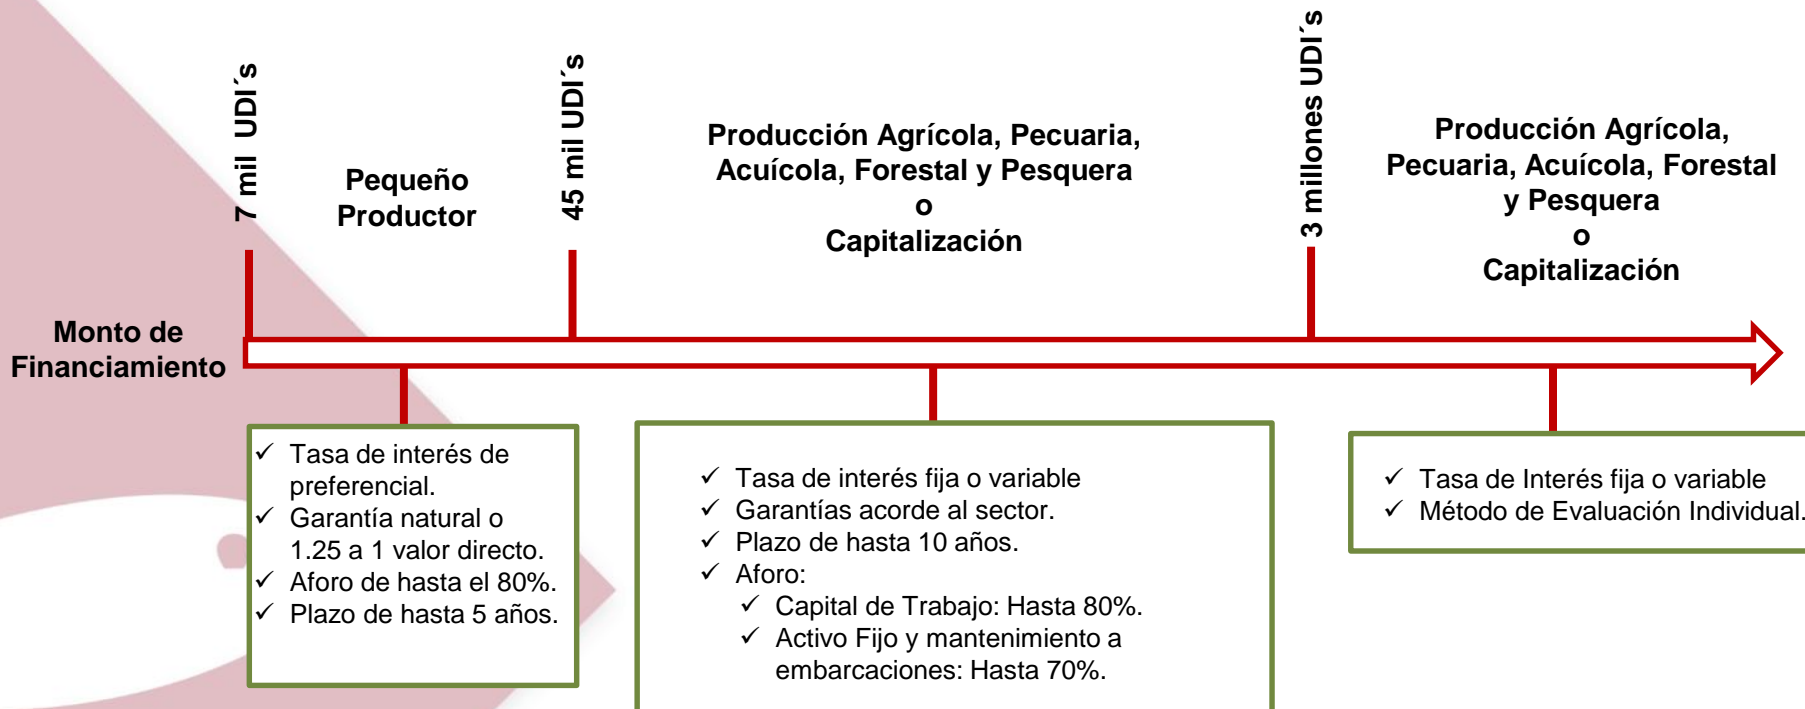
7 mil UDI´s

Pequeño Productor

45 mil UDI´s

Producción Agrícola, Pecuaria, Acuícola, Forestal y Pesquera
o
Capitalización

3 millones UDI´s

Producción Agrícola, Pecuaria, Acuícola, Forestal y Pesquera
o
Capitalización

Monto de Financiamiento

✓ Tasa de interés de preferencial.
✓ Garantía natural o 1.25 a 1 valor directo.
✓ Aforo de hasta el 80%.
✓ Plazo de hasta 5 años.

✓ Tasa de interés fija o variable
✓ Garantías acorde al sector.
✓ Plazo de hasta 10 años.
✓ Aforo:
✓ Capital de Trabajo: Hasta 80%.
✓ Activo Fijo y mantenimiento a embarcaciones: Hasta 70%.

✓ Tasa de Interés fija o variable
✓ Método de Evaluación Individual.